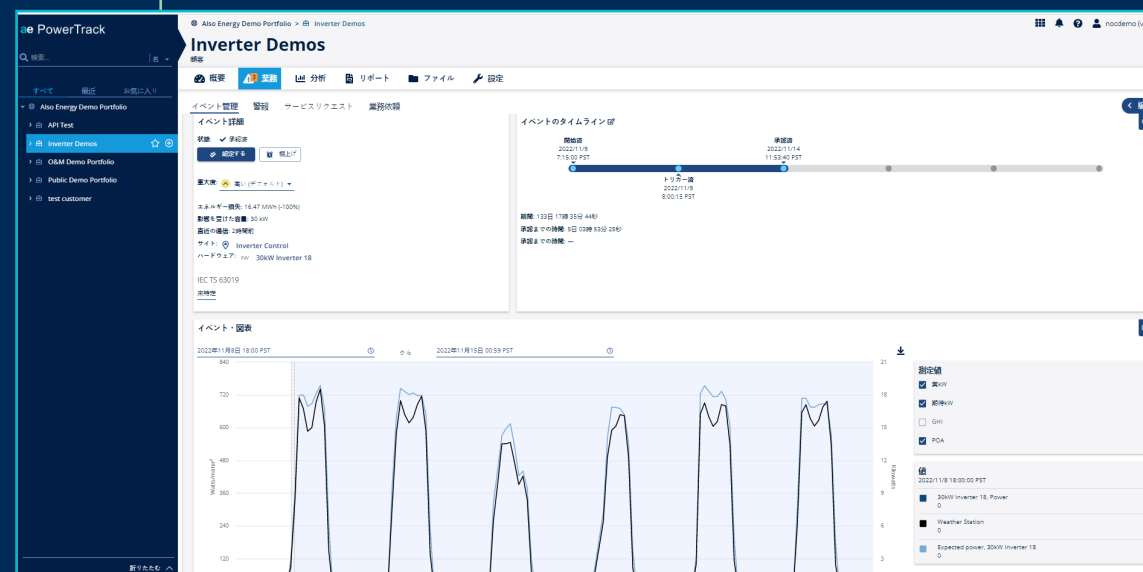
ae PowerTrack

検索...
名

すべて 最近 お気に入り

Also Energy Demo Portfolio
API Test
Inverter Demos
O&M Demo Portfolio
Public Demo Portfolio
test customer

折りたたむ

Also Energy Demo Portfolio > Inverter Demos

Inverter Demos
顧客

nocdemo

概要 業務 分析 リポート ファイル 設定

イベント管理 警報 サービスリクエスト 業務依頼

イベント詳細
状態: ✔ 承認済
確定する 棚上げ

重大度: 高い (デフォルト)

エネルギー損失: 16.47 MWh (-100%)
影響を受けた容量: 30 kW
直近の通信: 2時間前
サイト: Inverter Control
ハードウェア: INV 30kW Inverter 18

IEC TS 63019
未特定

イベントのタイムライン
開始済
2022/11/9
7:15:00 PST
承認済
2022/11/14
11:53:40 PST
トリガー済
2022/11/9
8:00:15 PST

期間: 133日 17時 35分 44秒
承認までの時間: 5日 03時 53分 25秒
承認までの時間: —

イベント・図表
2022年11月8日 18:00 PST
2022年11月15日 00:59 PST

840
720
600
480
360
240
120
Watts/meter²
21
18
15
12
9
6
3
Kilowatts

測定値
実kW
期待kW
GHI
POA

値
2022/11/8 18:00:00 PST
30kW Inverter 18, Power
0
Weather Station
0
Expected power, 30kW Inverter 18
0